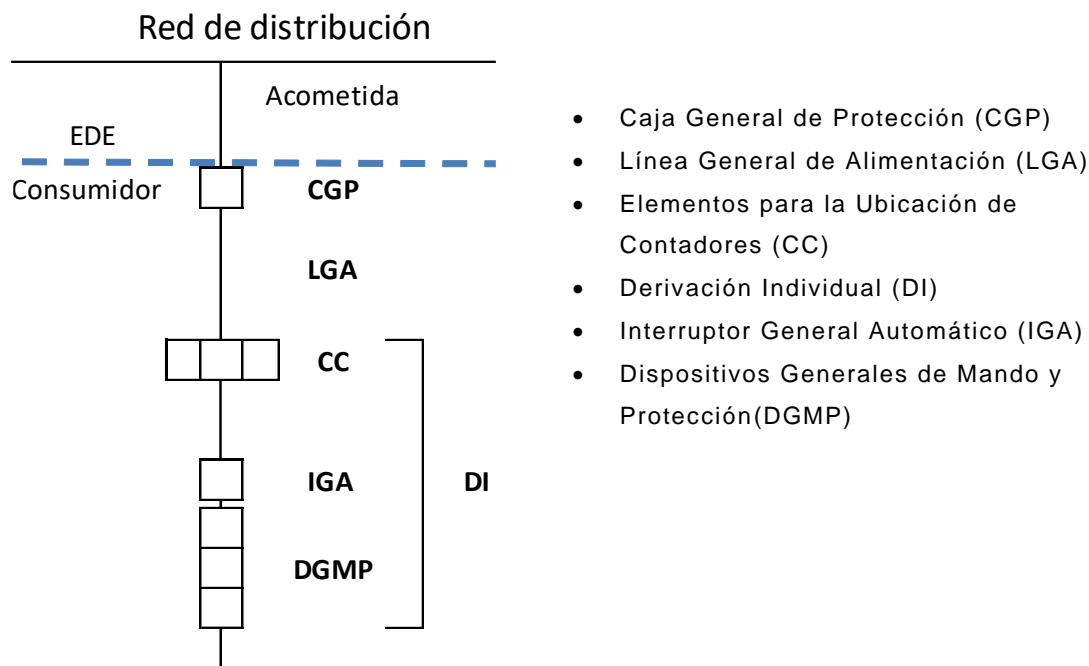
Red de distribución

Acometida

EDE

Consumidor

CGP

LGA

CC

IGA

DI

DGMP

- Caja General de Protección (CGP)
- Línea General de Alimentación (LGA)
- Elementos para la Ubicación de Contadores (CC)
- Derivación Individual (DI)
- Interruptor General Automático (IGA)
- Dispositivos Generales de Mando y Protección(DGMP)